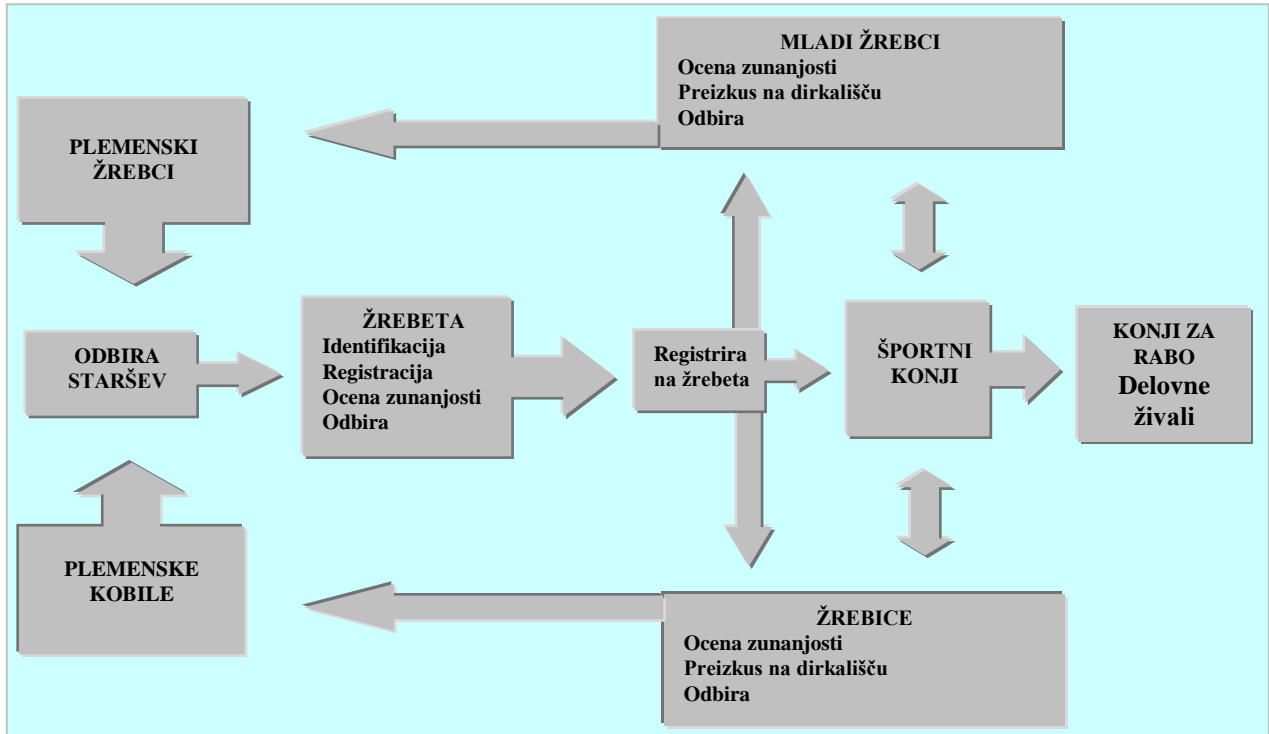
MLADI ŽREBCI
Ocena zunanjosti
Preizkus na dirkališču
Odbira

PLEMENSKI ŽREBCI

ODBIRA STARŠEV

ŽREBETA
Identifikacija
Registracija
Ocena zunanjosti
Odbira

Registrira na žrebeta

ŠPORTNI KONJI

KONJI ZA RABO
Delovne živali

PLEMENSKE KOBILE

ŽREBICE
Ocena zunanjosti
Preizkus na dirkališču
Odbira